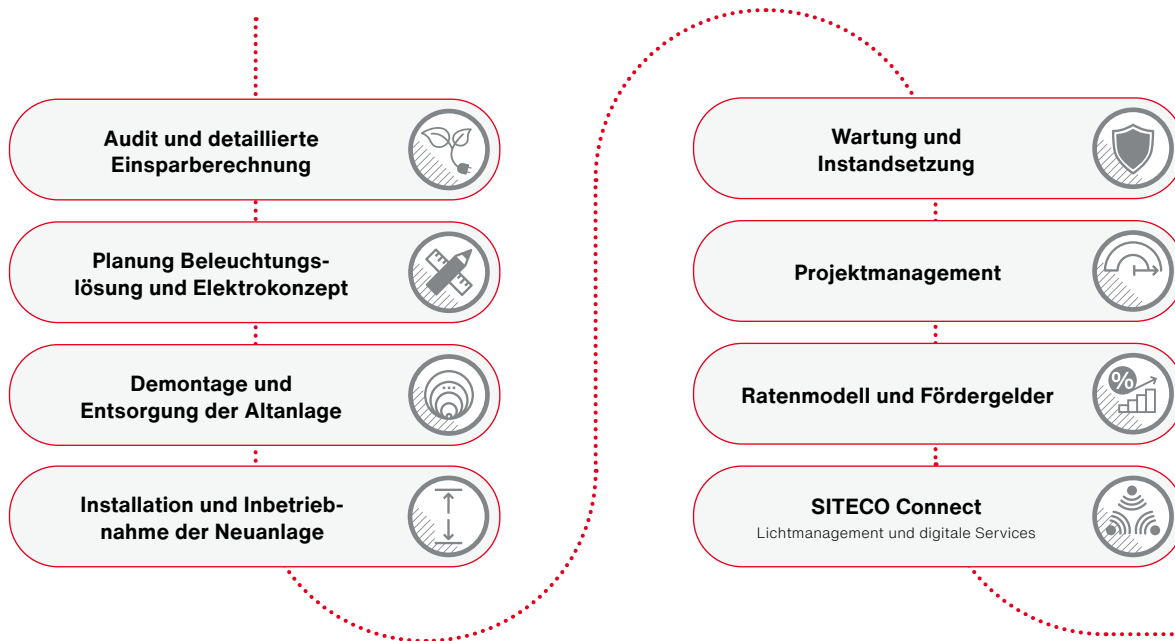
Audit und detaillierte Einsparberechnung

Planung Beleuchtungslösung und Elektrokonzept

Demontage und Entsorgung der Altanlage

Installation und Inbetriebnahme der Neuanlage

Wartung und Instandsetzung

Projektmanagement

Ratenmodell und Fördergelder

%

SITECO Connect

Lichtmanagement und digitale Services